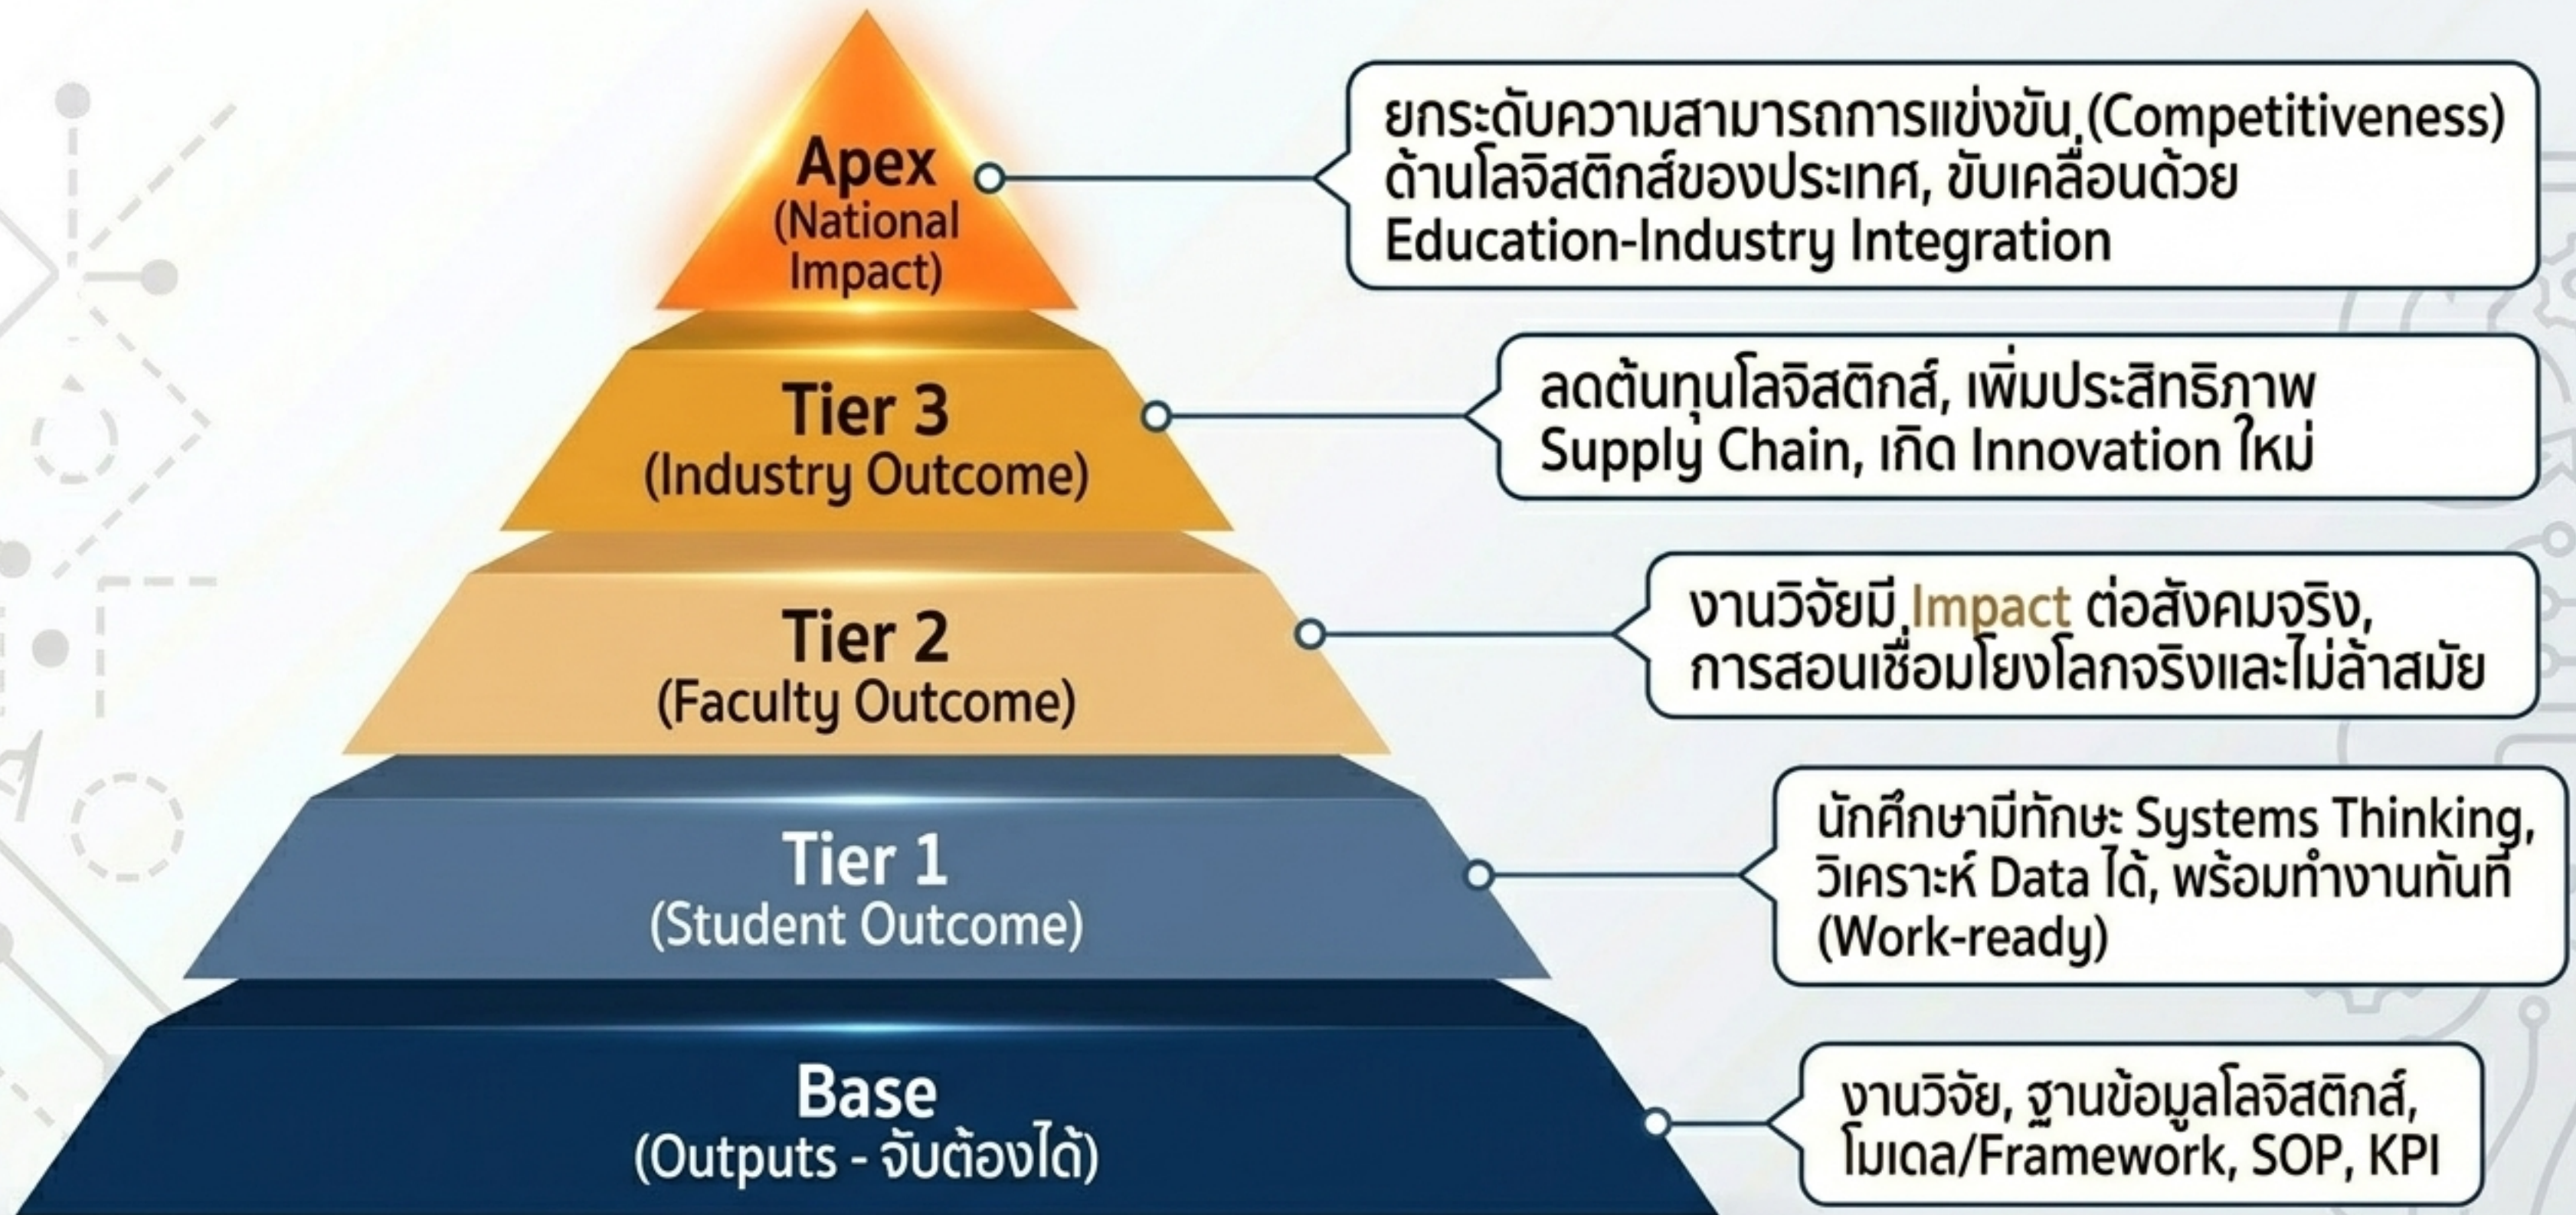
Apex
(National Impact)

ยกระดับความสามารถการแข่งขัน (Competitiveness) ด้านโลจิสติกส์ของประเทศ, ขับเคลื่อนด้วย Education-Industry Integration

Tier 3
(Industry Outcome)

ลดต้นทุนโลจิสติกส์, เพิ่มประสิทธิภาพ Supply Chain, เกิด Innovation ใหม่

Tier 2
(Faculty Outcome)

งานวิจัยมี Impact ต่อสังคมจริง, การสอนเชื่อมโยงโลกจริงและไม่ล้าสมัย

Tier 1
(Student Outcome)

นักศึกษามีทักษะ Systems Thinking, วิเคราะห์ Data ได้, พร้อมทำงานทันที (Work-ready)

Base
(Outputs - จับต้องได้)

งานวิจัย, ฐานข้อมูลโลจิสติกส์, โมเดล/Framework, SOP, KPI